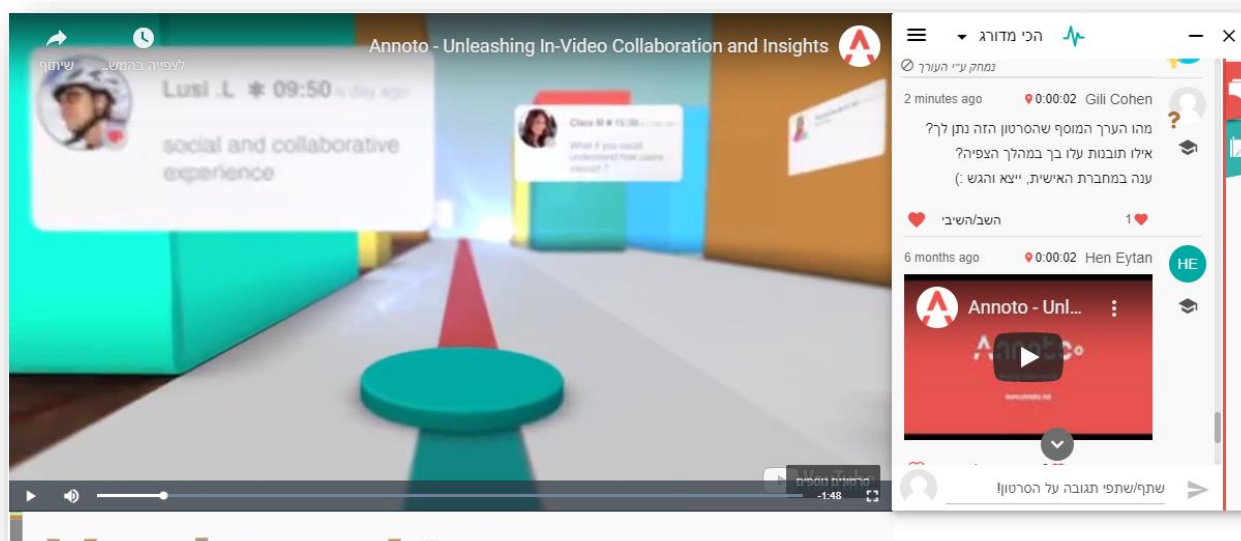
Annoto - Unleashing In-Video Collaboration and Insights

שיתוף

לצפייה בהמש...

Lusi .L 09:50

social and collaborative experience

Clara M 15:30

What if you could understand how users interact?

הכי מדורג

נמחק ע"י העורך

2 minutes ago 0:00:02 Gili Cohen

מהו הערך המוסף שהסרטון הזה נתן לך?
אילו תובנות עלו בך במהלך הצפיה?
ענה במחברת האישית, ייצא והגש :)

השב/השיבי 1

6 months ago 0:00:02 Hen Eytan

HE

Annoto - Unl...

Annoto

סרטונים נוספים

-1:48

שתף/שתפי תגובה על הסרטון!